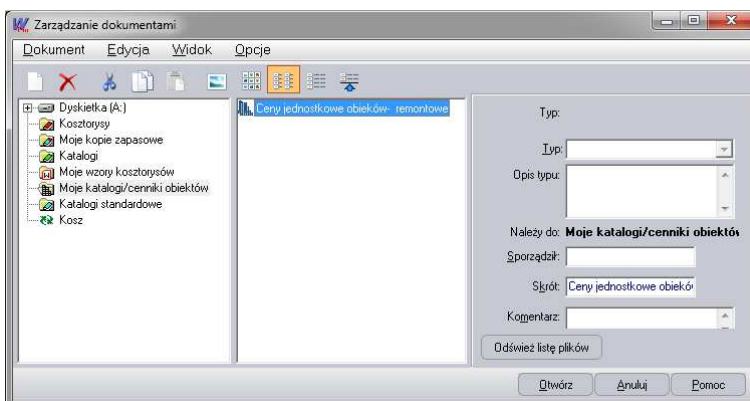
Zarządzanie dokumentami

Dokument Edycja Widok Opcje

Dyskietka (A:)
Kosztorysy
Moje kopie zapasowe
Katalogi
Moje wzory kosztorysów
Moje katalogi/cenniki obiektów
Katalogi standardowe
Kosz

Ceny jednostkowe obiektów- remontowe

Typ:
Typ:
Opis typu:
Należy do: Moje katalogi/cenniki obiektów
Sporządził:
Skrót: Ceny jednostkowe obiektów
Komentarz:
Odśwież listę plików

Otwórz Anuluj Pomoc